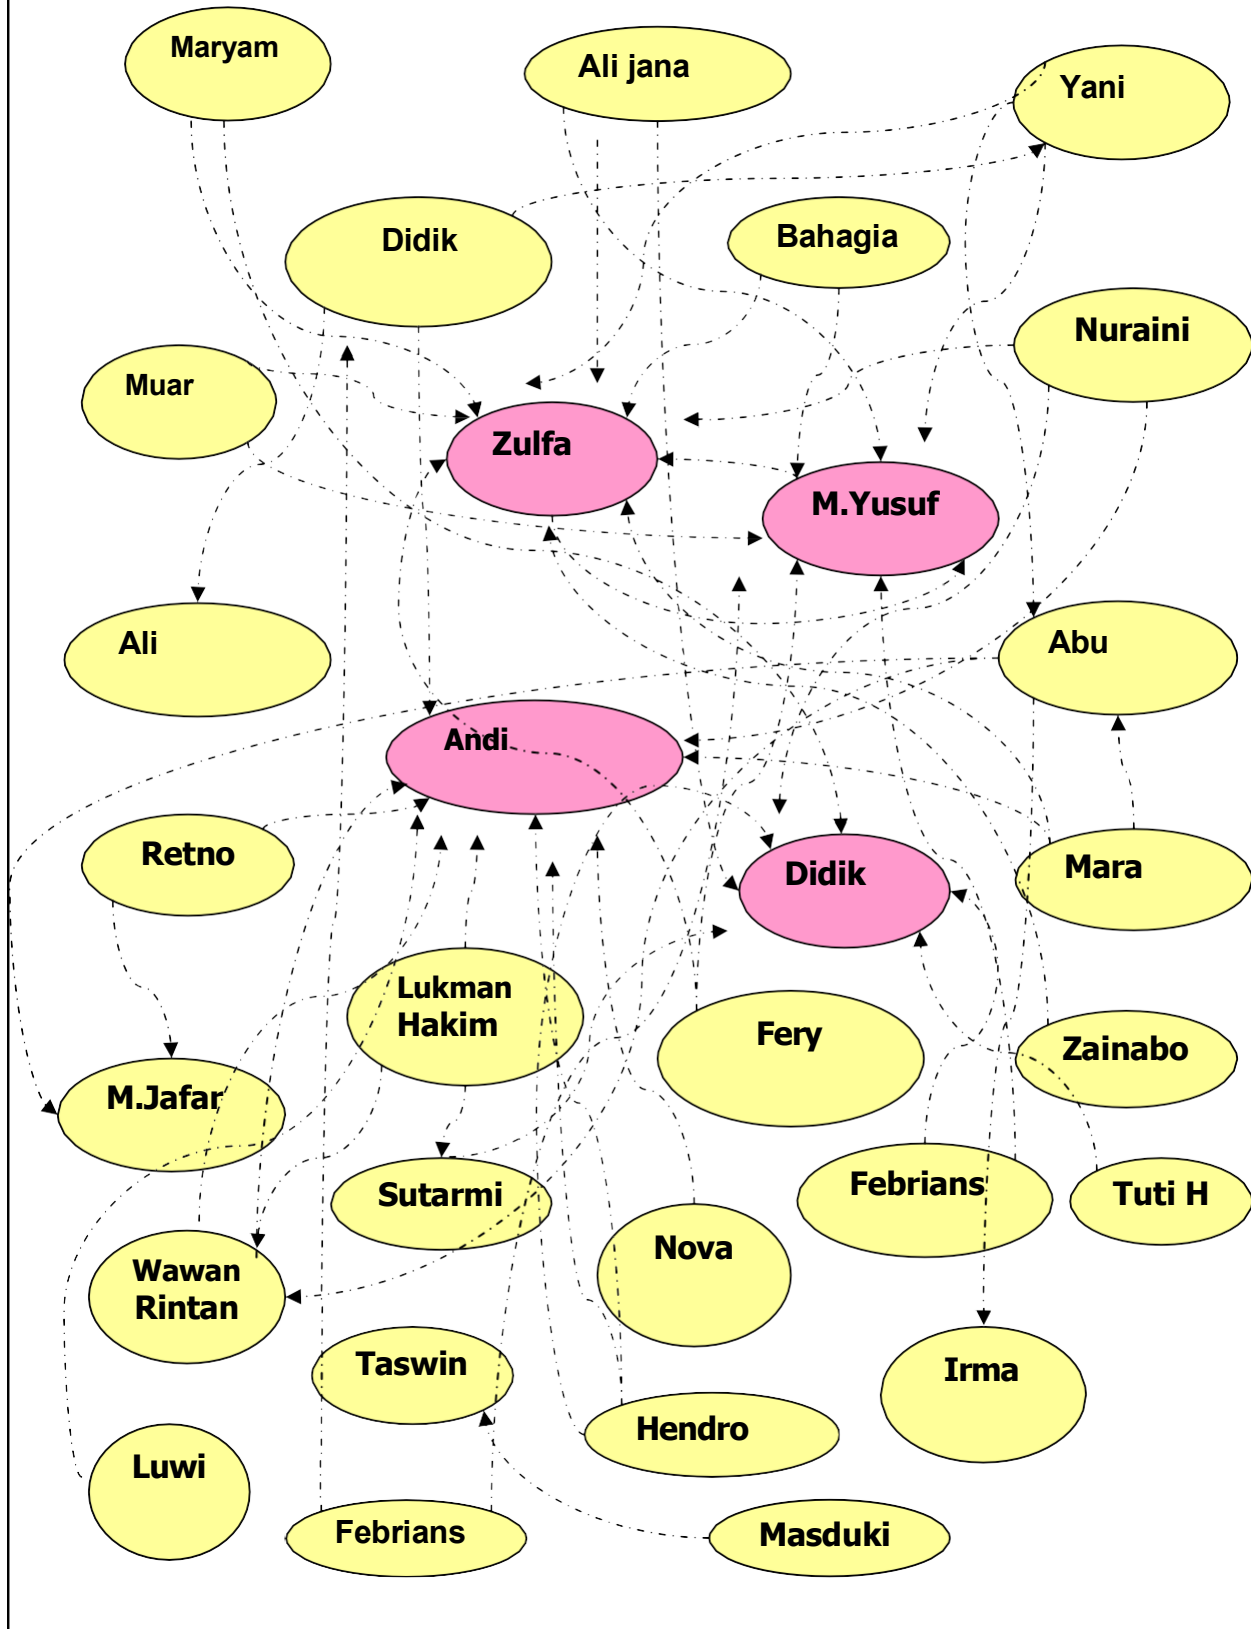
Maryam

Ali jana

Yani

Didik

Bahagia

Nuraini

Muar

Zulfa

M.Yusuf

Ali

Abu

Andi

Retno

Didik

Mara

Lukman Hakim

Fery

Zainabo

M.Jafar

Sutarmi

Febrians

Tuti H

Nova

Wawan Rintan

Taswin

Irma

Hendro

Luwi

Febrians

Masduki